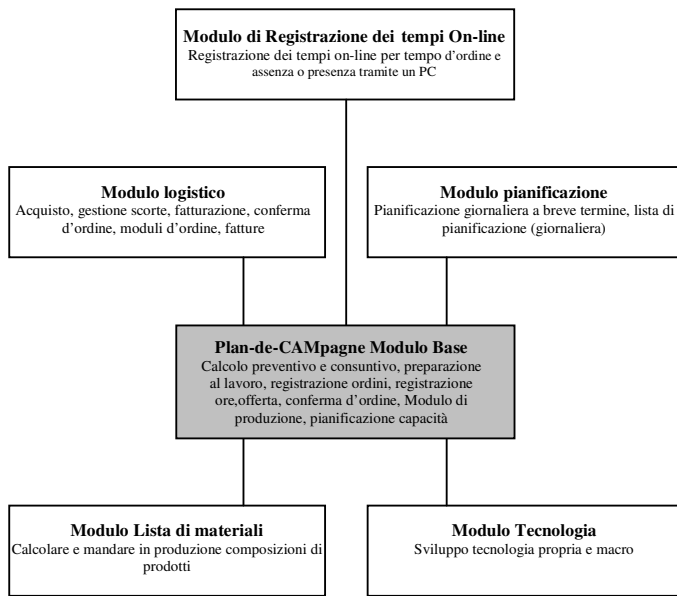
Modulo di Registrazione dei tempi On-line
Registrazione dei tempi on-line per tempo d'ordine e assenza o presenza tramite un PC

Modulo logistico
Acquisto, gestione scorte, fatturazione, conferma d'ordine, moduli d'ordine, fatture

Modulo pianificazione
Pianificazione giornaliera a breve termine, lista di pianificazione (giornaliera)

Plan-de-CAMpagne Modulo Base
Calcolo preventivo e consuntivo, preparazione al lavoro, registrazione ordini, registrazione ore,offerta, conferma d'ordine, Modulo di produzione, pianificazione capacità

Modulo Lista di materiali
Calcolare e mandare in produzione composizioni di prodotti

Modulo Tecnologia
Sviluppo tecnologia propria e macro